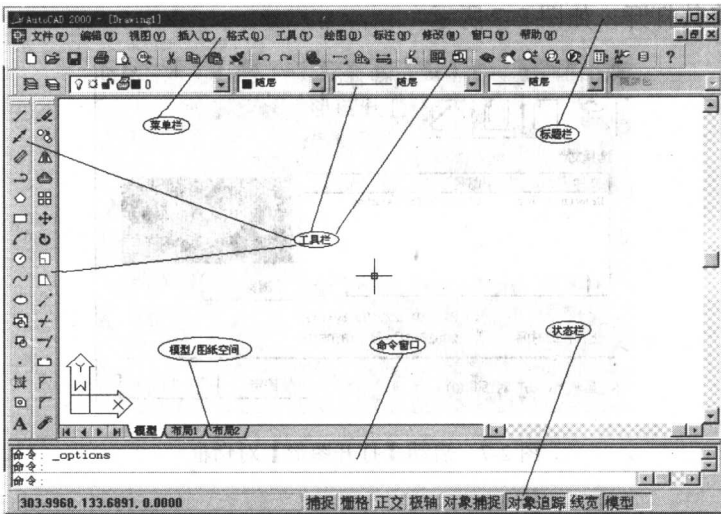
AutoCAD 2000 - [Drawing1]
文件(F) 编辑(E) 视图(V) 插入(I) 格式(O) 工具(T) 绘图(D) 标注(N) 修改(M) 窗口(W) 帮助(H)

0
随层
随层
随层
随颜色

菜单栏
标题栏
工具栏
模型/图纸空间
命令窗口
状态栏

Y
W
X

模型 布局1 布局2

命令: _options
命令:
命令:

303.9960, 133.6891, 0.0000
捕捉 栅格 正交 极轴 对象捕捉 对象追踪 线宽 模型